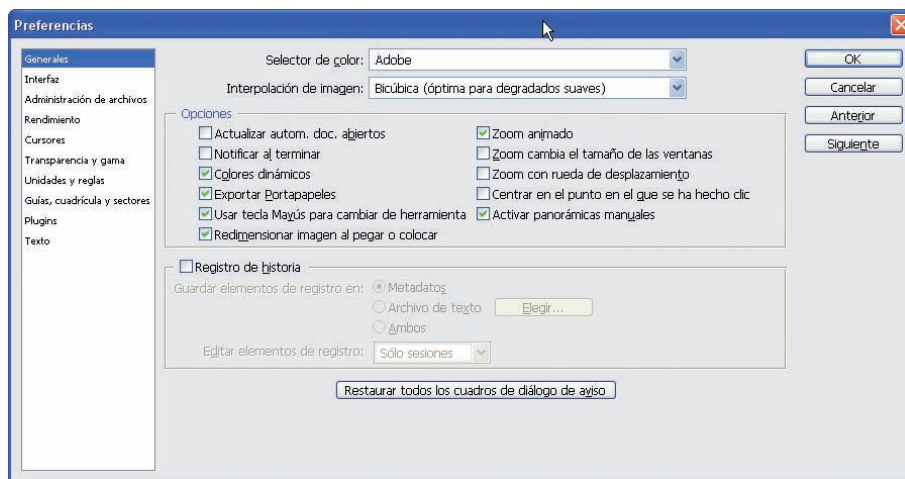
Preferencias

Generales
Interfaz
Administración de archivos
Rendimiento
Cursores
Transparencia y gama
Unidades y reglas
Guías, cuadrícula y sectores
Plugins
Texto

Selector de color: Adobe
Interpolación de imagen: Bicúbica (óptima para degradados suaves)

Opciones
Actualizar autom. doc. abiertos
Notificar al terminar
Colores dinámicos
Exportar Portapapeles
Usar tecla Mayús para cambiar de herramienta
Redimensionar imagen al pegar o colocar
Zoom animado
Zoom cambia el tamaño de las ventanas
Zoom con rueda de desplazamiento
Centrar en el punto en el que se ha hecho clic
Activar panorámicas manuales

Registro de historia
Guardar elementos de registro en: Metadatos
Archivo de texto Elegir...
Ambos
Editar elementos de registro: Sólo sesiones

Restaurar todos los cuadros de diálogo de aviso

OK
Cancelar
Anterior
Siguiente